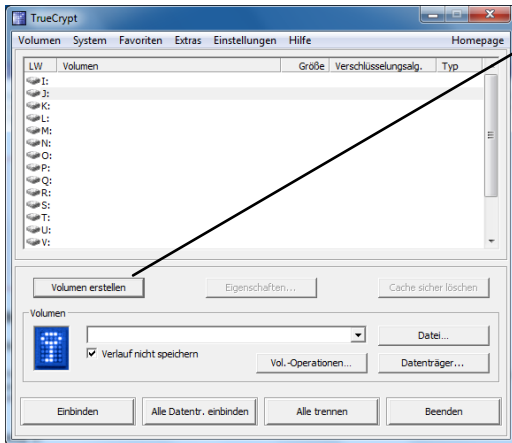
TrueCrypt

Volumen System Favoriten Extras Einstellungen Hilfe Homepage

| LW | Volumen | Größe | Verschlüsselungsalg. | Typ |
|---|---|---|---|---|
| I: | | | | |
| J: | | | | |
| K: | | | | |
| L: | | | | |
| M: | | | | |
| N: | | | | |
| O: | | | | |
| P: | | | | |
| Q: | | | | |
| R: | | | | |
| S: | | | | |
| T: | | | | |
| U: | | | | |
| V: | | | | |

Volumen erstellen
Eigenschaften...
Cache sicher löschen

Volumen

Datei...
Verlauf nicht speichern
Vol.-Operationen...
Datenträger...

Einbinden
Alle Datentr. einbinden
Alle trennen
Beenden